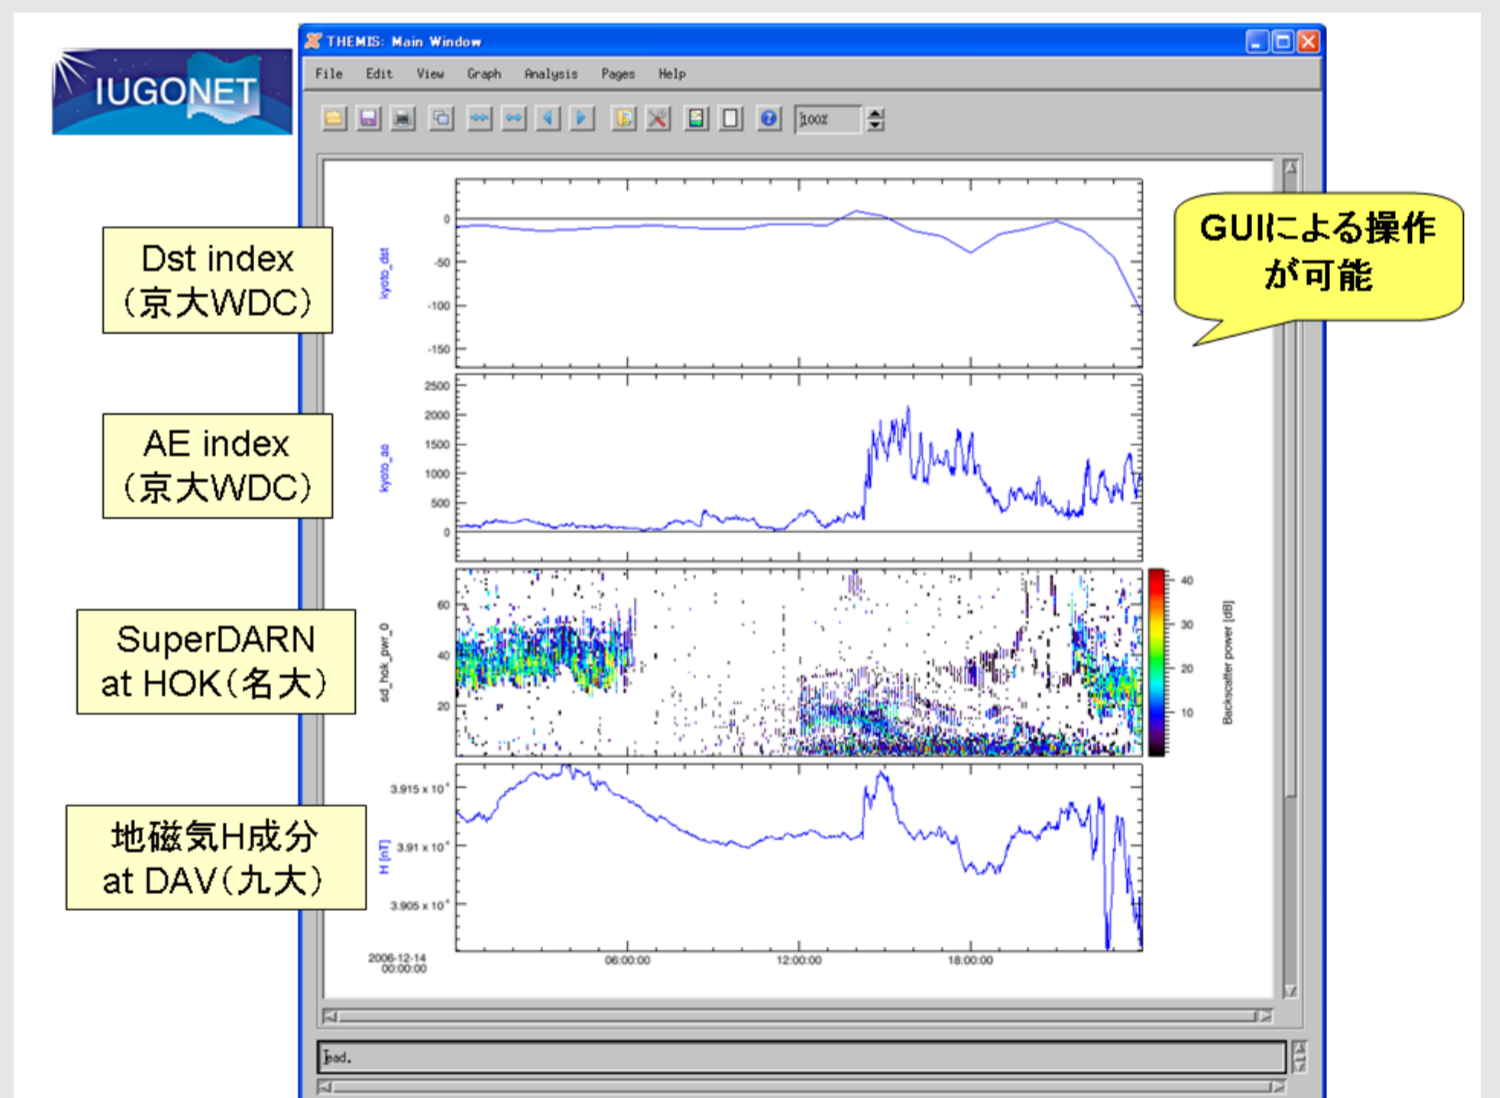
IUGONET

THEMIS: Main Window

File Edit View Graph Analysis Pages Help

100%

Dst index
(京大WDC)

AE index
(京大WDC)

SuperDARN
at HOK(名大)

地磁気H成分
at DAV(九大)

GUIによる操作
が可能

kyoto_dst

0

-50

-100

-150

kyoto_ae

2500

2000

1500

1000

500

0

sd_hok_pwr_0

60

40

20

40

30

20

10

Backscatter power [dB]

H [nT]

$3.915 \times 10^4$

$3.91 \times 10^4$

$3.905 \times 10^4$

2006-12-14
00:00:00

06:00:00

12:00:00

18:00:00

load.